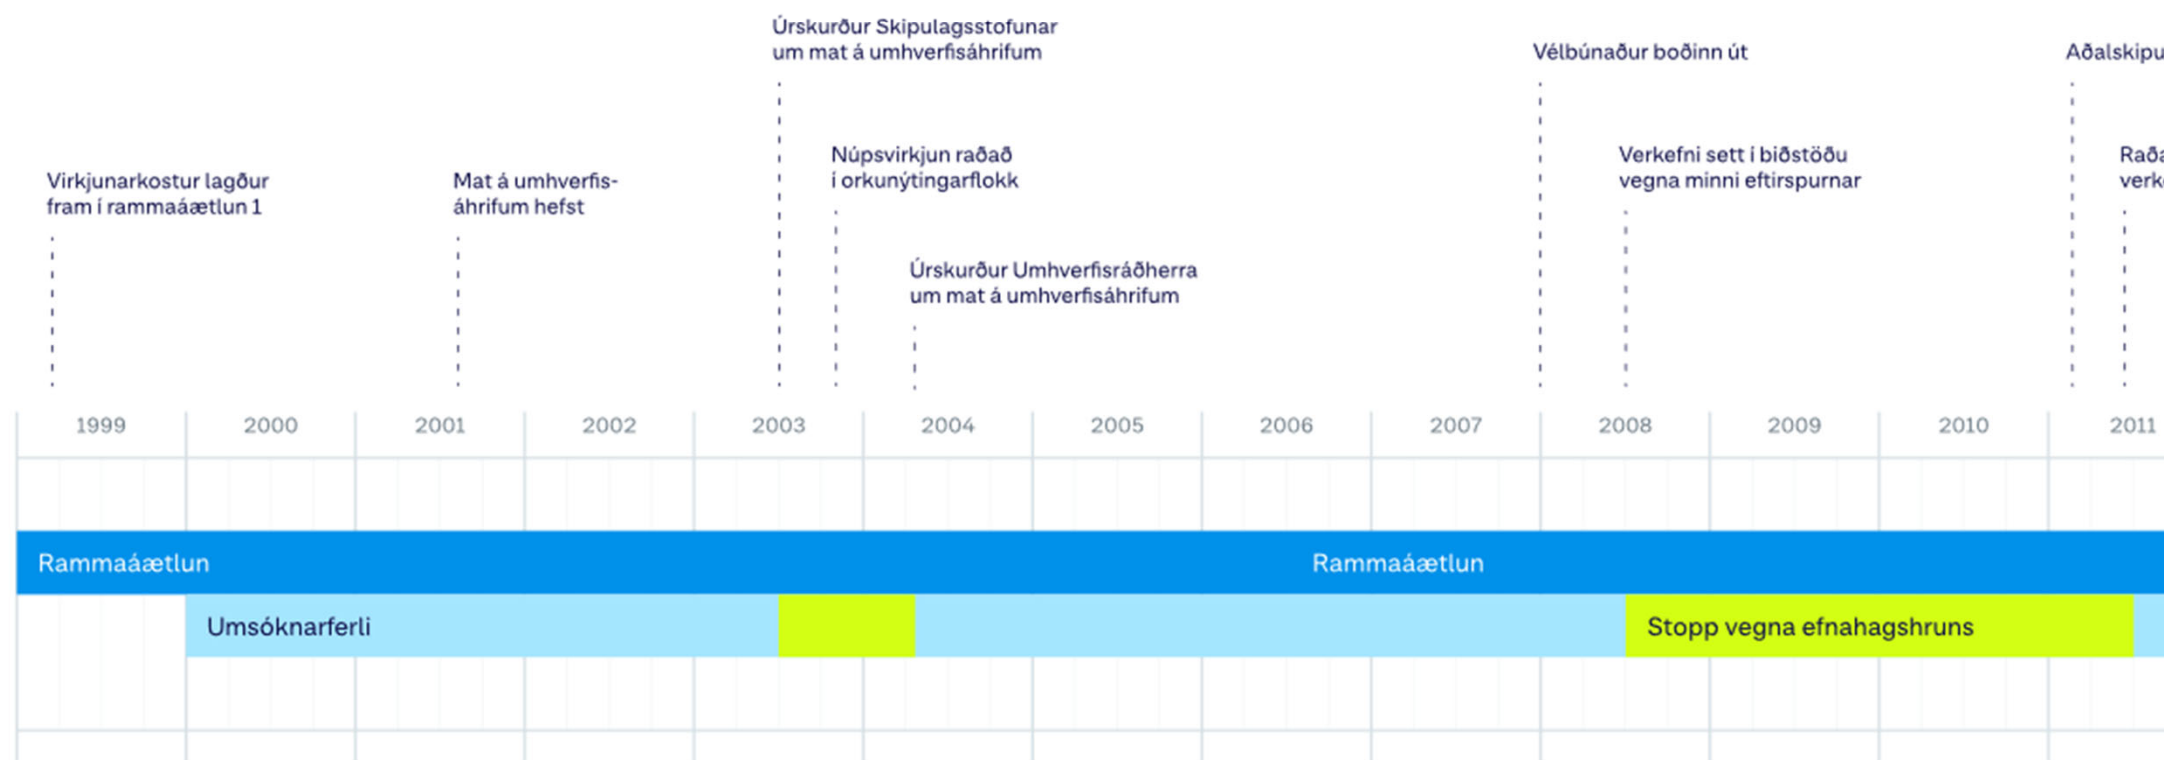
Úrskurður Skipulagsstofunar um mat á umhverfisáhrifum

Vélbúnaður boðinn út

Aðalskipu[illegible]

Núpsvirkjun raðað í orkunýtingarflokk

Verkefni sett í biðstöðu vegna minni eftirspurnar

Raða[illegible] verk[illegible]

Virkjunarkostur lagður fram í rammaáætlun 1

Mat á umhverfisáhrifum hefst

Úrskurður Umhverfisráðherra um mat á umhverfisáhrifum

1999 2000 2001 2002 2003 2004 2005 2006 2007 2008 2009 2010 2011

Rammaáætlun

Rammaáætlun

Umsóknarferli

Stopp vegna efnahagshruns